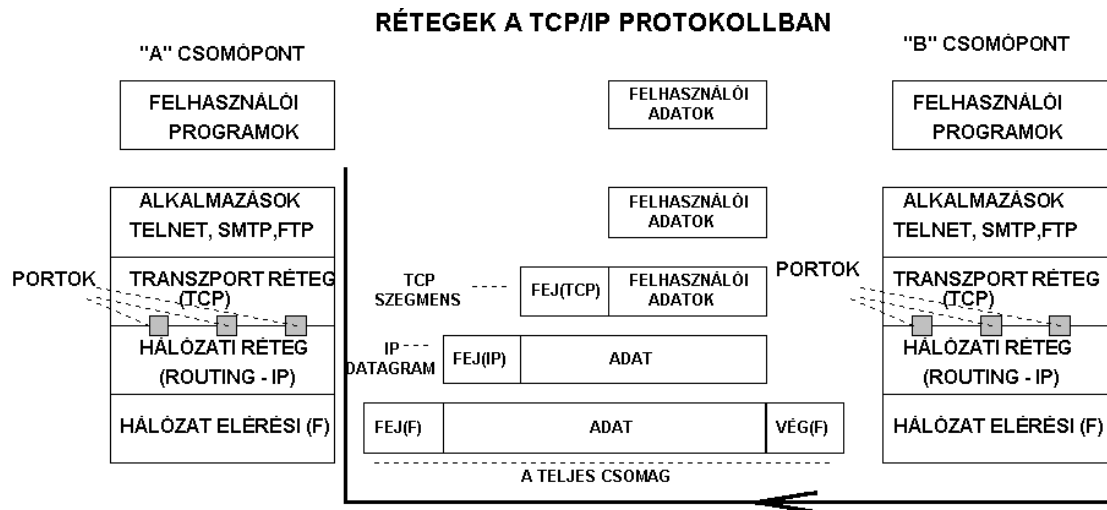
RÉTEGEK A TCP/IP PROTOKOLLBAN

"A" CSOMÓPONT

FELHASZNÁLÓI PROGRAMOK

ALKALMAZÁSOK TELNET, SMTP,FTP

PORTOK

TRANSZPORT RÉTEG (TCP)

HÁLÓZATI RÉTEG (ROUTING - IP)

HÁLÓZAT ELÉRÉSI (F)

FELHASZNÁLÓI ADATOK

FELHASZNÁLÓI ADATOK

TCP SZEGMENS

FEJ(TCP)

FELHASZNÁLÓI ADATOK

IP DATAGRAM

FEJ(IP)

ADAT

FEJ(F)

ADAT

VÉG(F)

A TELJES CSOMAG

"B" CSOMÓPONT

FELHASZNÁLÓI PROGRAMOK

ALKALMAZÁSOK TELNET, SMTP,FTP

PORTOK

TRANSZPORT RÉTEG (TCP)

HÁLÓZATI RÉTEG (ROUTING - IP)

HÁLÓZAT ELÉRÉSI (F)